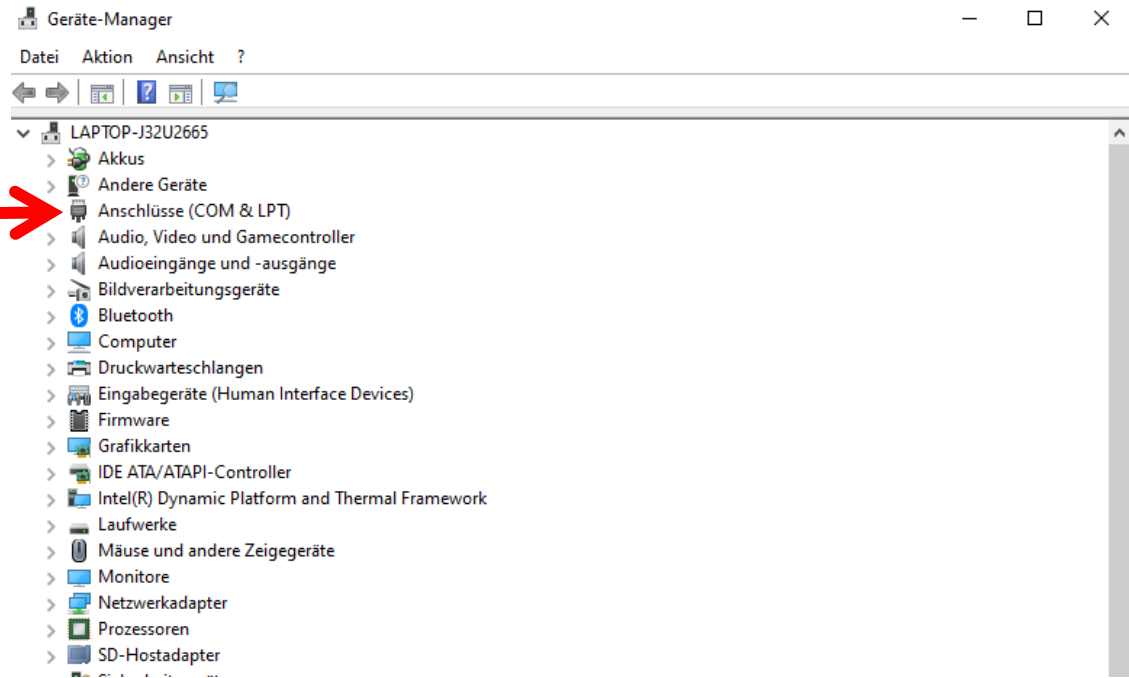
Geräte-Manager

Datei Aktion Ansicht ?

LAPTOP-J32U2665
Akkus
Andere Geräte
Anschlüsse (COM & LPT)
Audio, Video und Gamecontroller
Audioeingänge und -ausgänge
Bildverarbeitungsgeräte
Bluetooth
Computer
Druckwarteschlangen
Eingabegeräte (Human Interface Devices)
Firmware
Grafikkarten
IDE ATA/ATAPI-Controller
Intel(R) Dynamic Platform and Thermal Framework
Laufwerke
Mäuse und andere Zeigegeräte
Monitore
Netzwerkadapter
Prozessoren
SD-Hostadapter
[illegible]